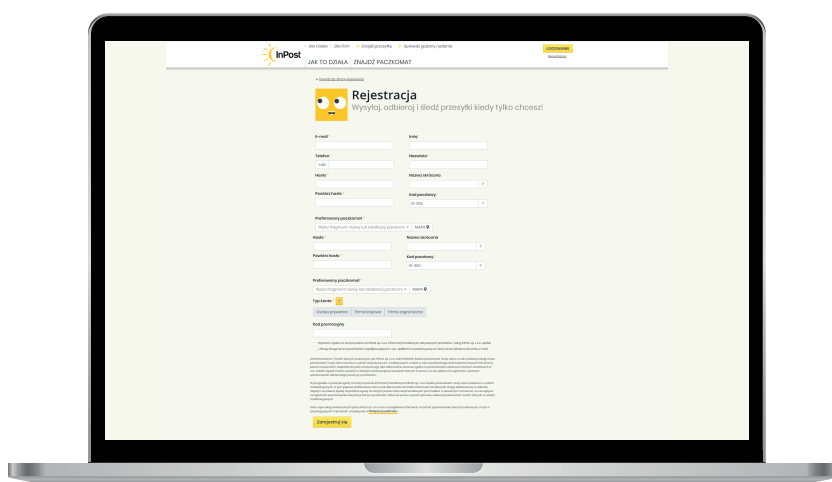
InPost

Dla Ciebie · Dla firm · Znajdź przesyłkę · Sprawdź godziny nadania

LOGOWANIE

Rejestracja

JAK TO DZIAŁA · ZNAJDŹ PACZKOMAT

Powrót do strony logowania

Rejestracja

Wysyłaj, odbieraj i śledź przesyłki kiedy tylko chcesz!

E-mail *

Imię *

Telefon *

+48

Nazwisko *

Hasło *

Nazwa skrócona

Powtórz hasło *

Kod pocztowy *

00-000

Preferowany paczkomat *

Wpisz fragment nazwy lub lokalizacji paczkomatu

MAPA

Hasło *

Nazwa skrócona

Powtórz hasło *

Kod pocztowy *

00-000

Preferowany paczkomat *

Wpisz fragment nazwy lub lokalizacji paczkomatu

MAPA

Typ konta *

Osoba prywatna

Firma krajowa

Firma zagraniczna

Kod promocyjny

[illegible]

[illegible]

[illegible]

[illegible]

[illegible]

Zarejestruj się